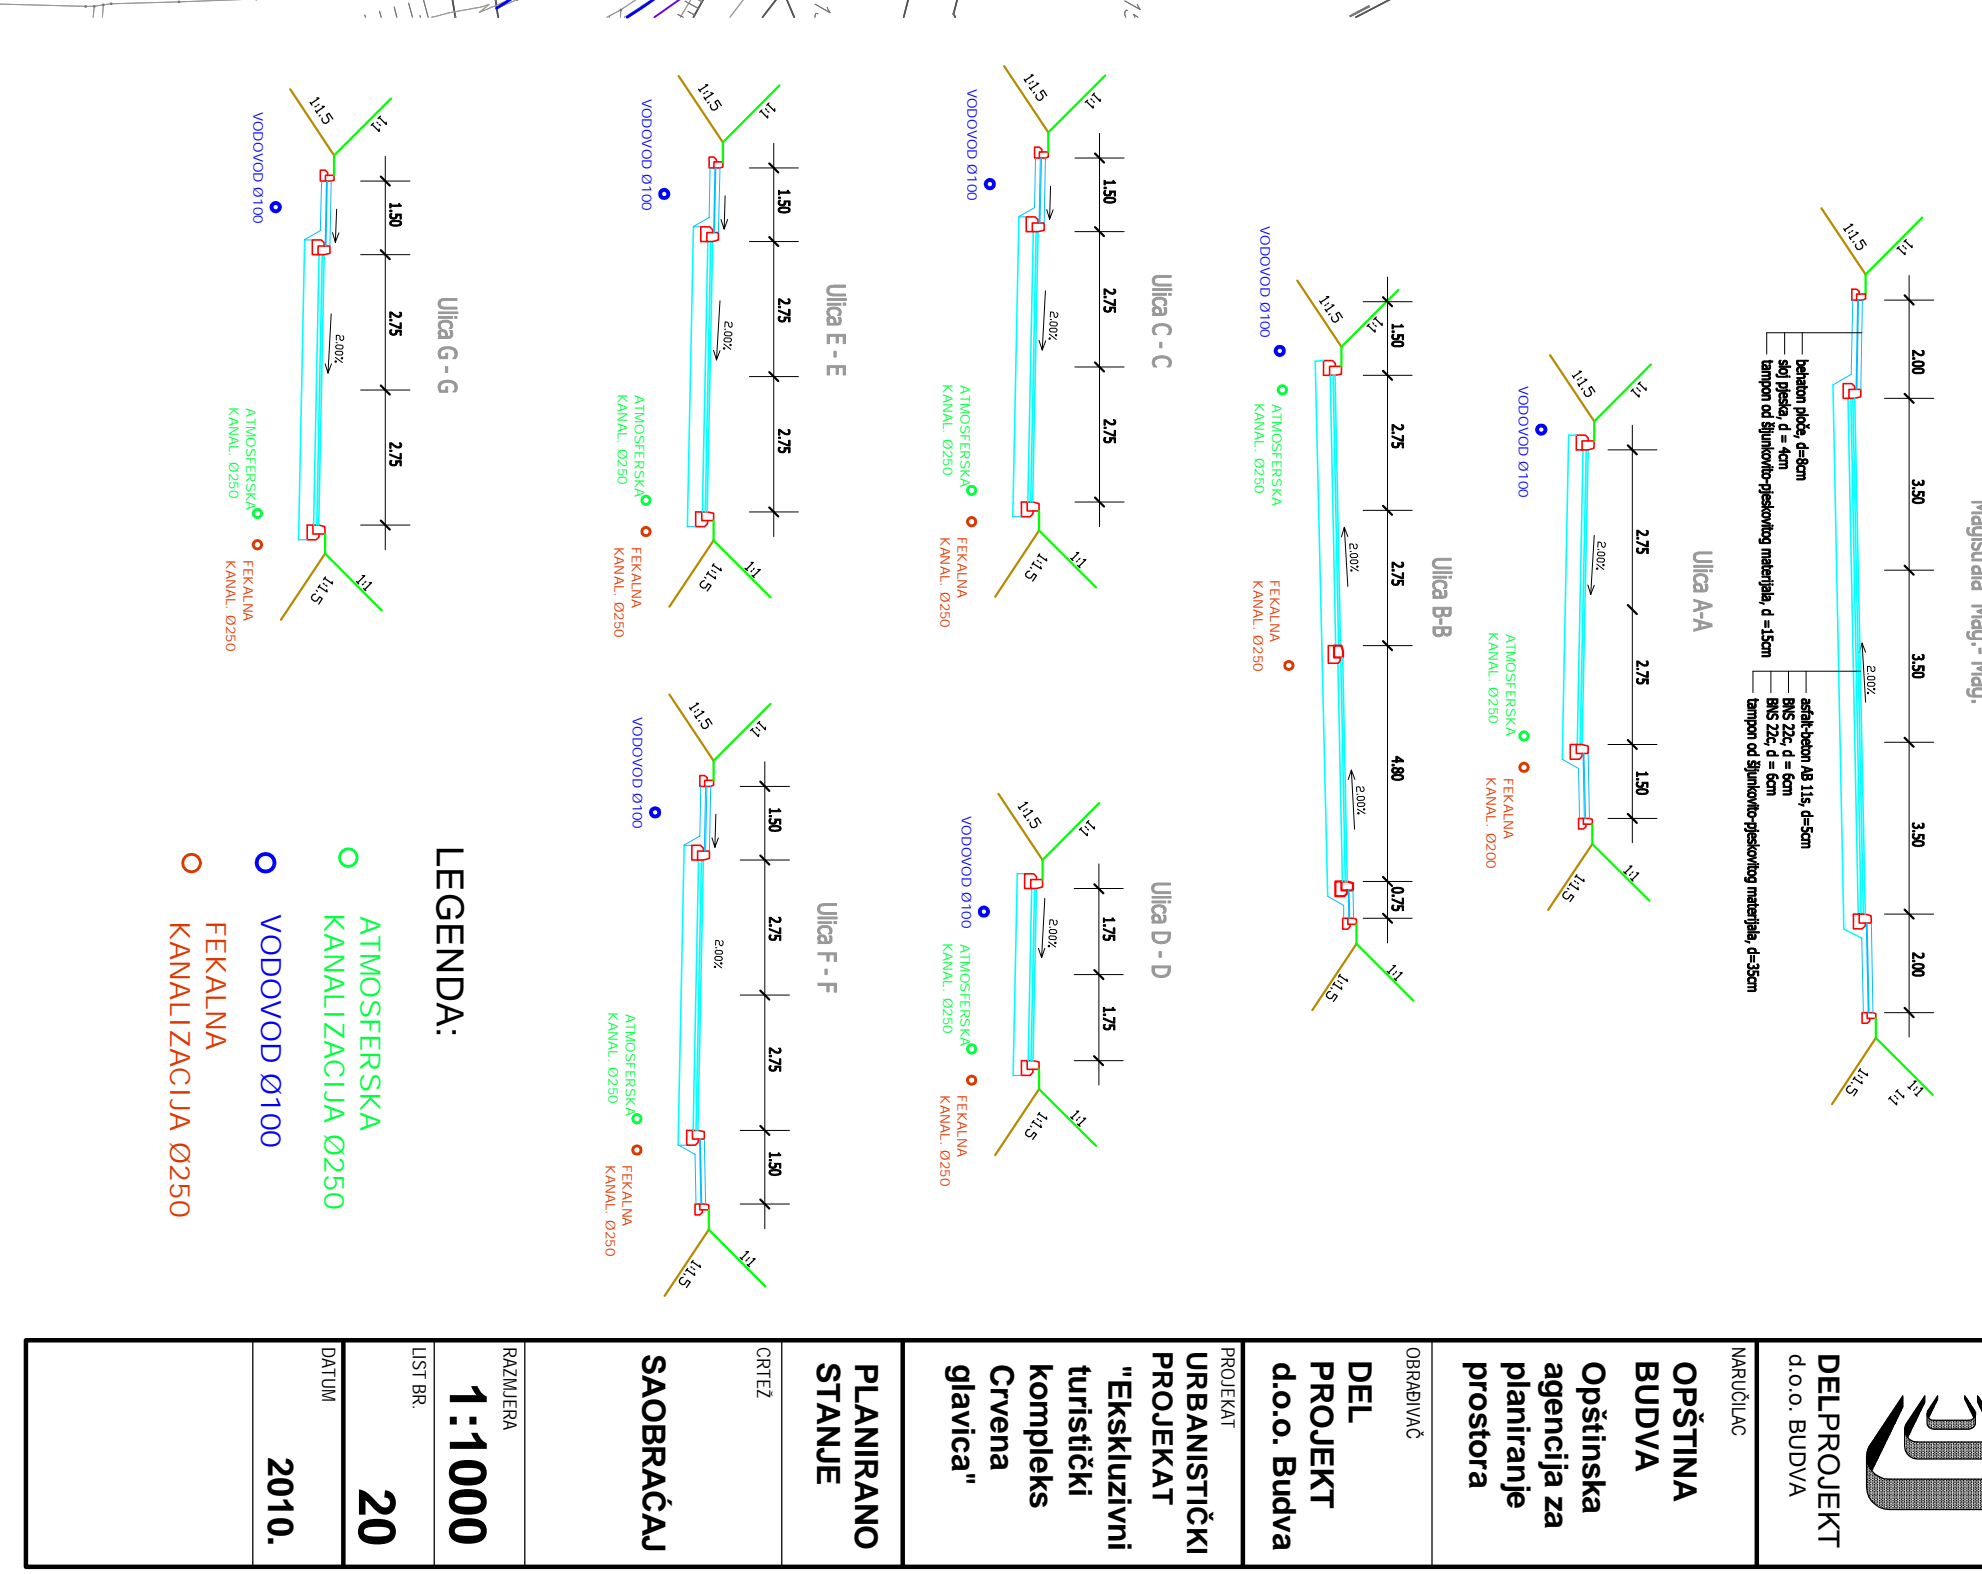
Magistrala Mag.- Mag.

1:1,5
1:1
2.00
3.50
3.50
3.50
2.00
2.00%
behaton ploče, d=8cm
sloj pijeska, d = 4cm
tampon od šljunkovito-pjeskovitog materijala, d =15cm
asfalt-beton AB 11s, d=5cm
BNS 22c, d = 6cm
BNS 22c, d = 6cm
tampon od šljunkovito-pjeskovitog materijala, d=35cm

Ulica A-A
VODOVOD Ø100
2.75
2.75
1.50
2.00%
ATMOSFERSKA KANAL. Ø250
FEKALNA KANAL. Ø200

Ulica B-B
VODOVOD Ø100
1.50
2.75
2.75
4.80
0.75
2.00%
2.00%
ATMOSFERSKA KANAL. Ø250
FEKALNA KANAL. Ø250

Ulica C - C
VODOVOD Ø100
1.50
2.75
2.75
2.00%
ATMOSFERSKA KANAL. Ø250
FEKALNA KANAL. Ø250

Ulica D - D
VODOVOD Ø100
1.75
1.75
2.00%
ATMOSFERSKA KANAL. Ø250
FEKALNA KANAL. Ø250

Ulica E - E
VODOVOD Ø100
1.50
2.75
2.75
2.00%
ATMOSFERSKA KANAL. Ø250
FEKALNA KANAL. Ø250

Ulica F - F
VODOVOD Ø100
1.50
2.75
2.75
1.50
2.00%
ATMOSFERSKA KANAL. Ø250
FEKALNA KANAL. Ø250

Ulica G - G
VODOVOD Ø100
1.50
2.75
2.75
2.00%
ATMOSFERSKA KANAL. Ø250
FEKALNA KANAL. Ø250

LEGENDA:
ATMOSFERSKA KANALIZACIJA Ø250
VODOVOD Ø100
FEKALNA KANALIZACIJA Ø250

DELPROJEKT d.o.o. BUDVA
NARUČILAC
OPŠTINA BUDVA
Opštinska agencija za planiranje prostora
OBRAĐIVAČ
DEL PROJEKT d.o.o. Budva
PROJEKAT
URBANISTIČKI PROJEKAT "Ekskluzivni turistički kompleks Crvena glavica"
PLANIRANO STANJE
CRTEŽ
SAOBRAĆAJ
RAZMJERA
1:1000
LIST BR.
20
DATUM
2010.